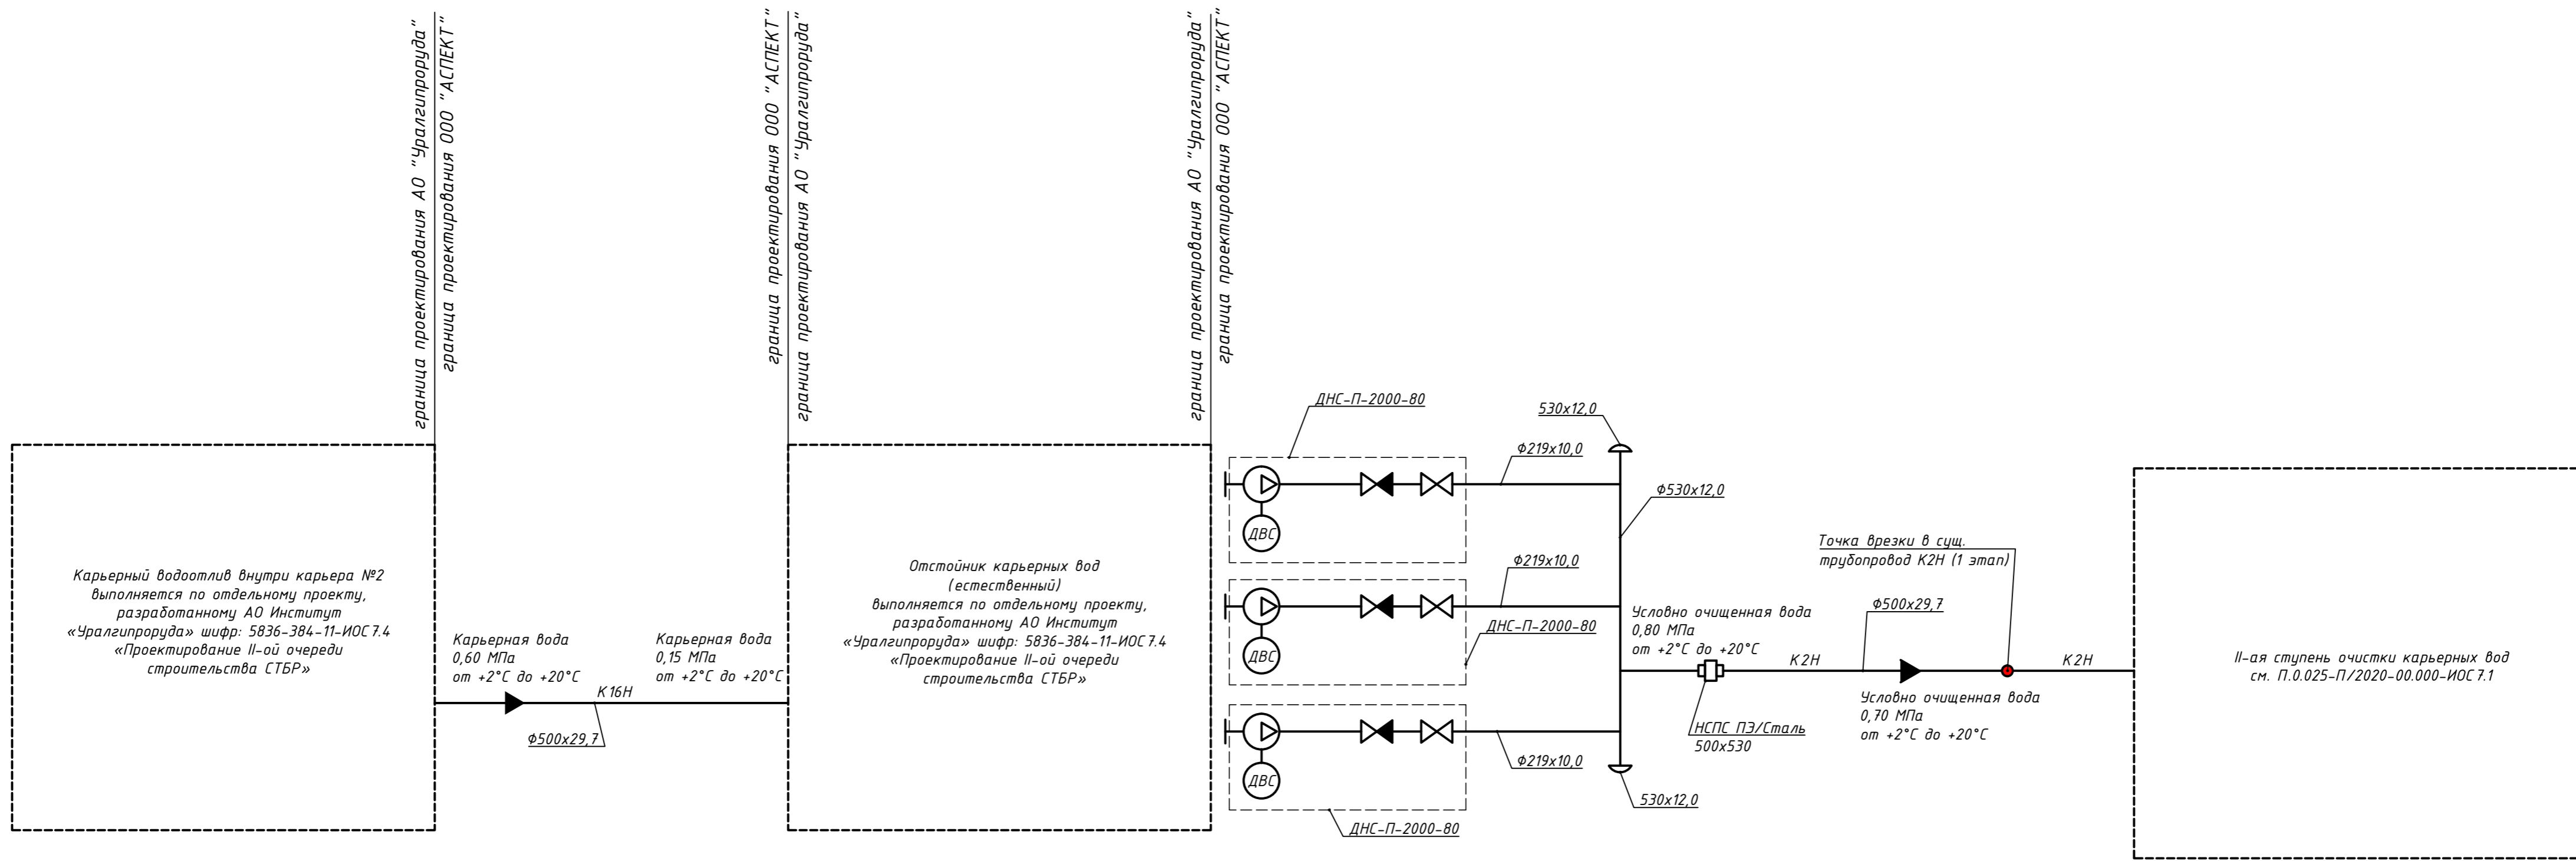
граница проектирования АО "Уралгипроруда"
граница проектирования ООО "АСПЕКТ"

граница проектирования ООО "АСПЕКТ"
граница проектирования АО "Уралгипроруда"

граница проектирования АО "Уралгипроруда"
граница проектирования ООО "АСПЕКТ"

Карьерный водоотлив внутри карьера №2 выполняется по отдельному проекту, разработанному АО Институт «Уралгипроруда» шифр: 5836-384-11-ИОС7.4 «Проектирование II-ой очереди строительства СТБР»

Карьерная вода
0,60 МПа
от +2°С до +20°С

Карьерная вода
0,15 МПа
от +2°С до +20°С

К16Н

Ф500х29,7

Отстойник карьерных вод (естественный) выполняется по отдельному проекту, разработанному АО Институт «Уралгипроруда» шифр: 5836-384-11-ИОС7.4 «Проектирование II-ой очереди строительства СТБР»

ДНС-П-2000-80

ДВС

Ф219х10,0

530х12,0

Ф530х12,0

ДВС

Ф219х10,0

ДНС-П-2000-80

ДВС

Ф219х10,0

530х12,0

ДНС-П-2000-80

Условно очищенная вода
0,80 МПа
от +2°С до +20°С

НСПС ПЭ/Сталь
500х530

К2Н

Ф500х29,7

Точка врезки в сущ. трубопровод К2Н (1 этап)

Условно очищенная вода
0,70 МПа
от +2°С до +20°С

К2Н

II-ая ступень очистки карьерных вод
см. П.0.025-П/2020-00.000-ИОС7.1